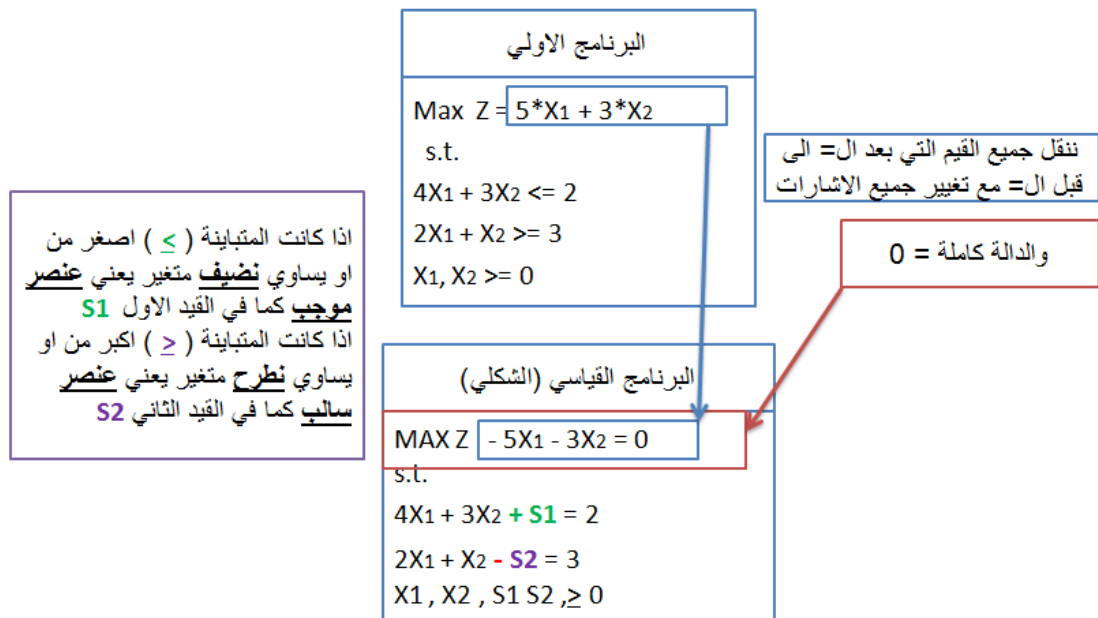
البرنامج الاولي

Max Z = $5*X_1 + 3*X_2$

s.t.

$4X_1 + 3X_2 <= 2$

$2X_1 + X_2 >= 3$

$X_1, X_2 >= 0$

ننقل جميع القيم التي بعد ال= الى قبل ال= مع تغيير جميع الاشارات

والدالة كاملة = 0

اذا كانت المتباينة ( $\leq$ ) اصغر من او يساوي نضيف متغير يعني عنصر موجب كما في القيد الاول S1
اذا كانت المتباينة ( $\geq$ ) اكبر من او يساوي نطرح متغير يعني عنصر سالب كما في القيد الثاني S2

البرنامج القياسي (الشكلي)

MAX Z $- 5X_1 - 3X_2 = 0$

s.t.

$4X_1 + 3X_2 + S1 = 2$

$2X_1 + X_2 - S2 = 3$

X1 , X2 , S1 S2 ,$\geq$ 0